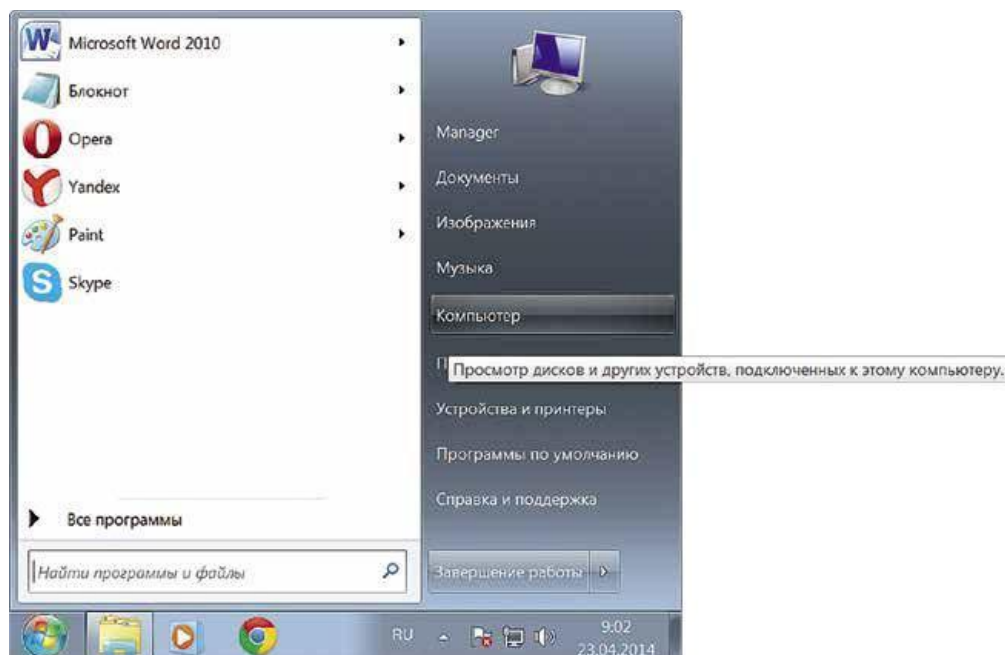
Microsoft Word 2010
Блокнот
Opera
Yandex
Paint
Skype

Все программы

Найти программы и файлы

Manager
Документы
Изображения
Музыка
Компьютер
П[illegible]
Просмотр дисков и других устройств, подключенных к этому компьютеру.
Устройства и принтеры
Программы по умолчанию
Справка и поддержка

Завершение работы

RU
9:02
23.04.2014